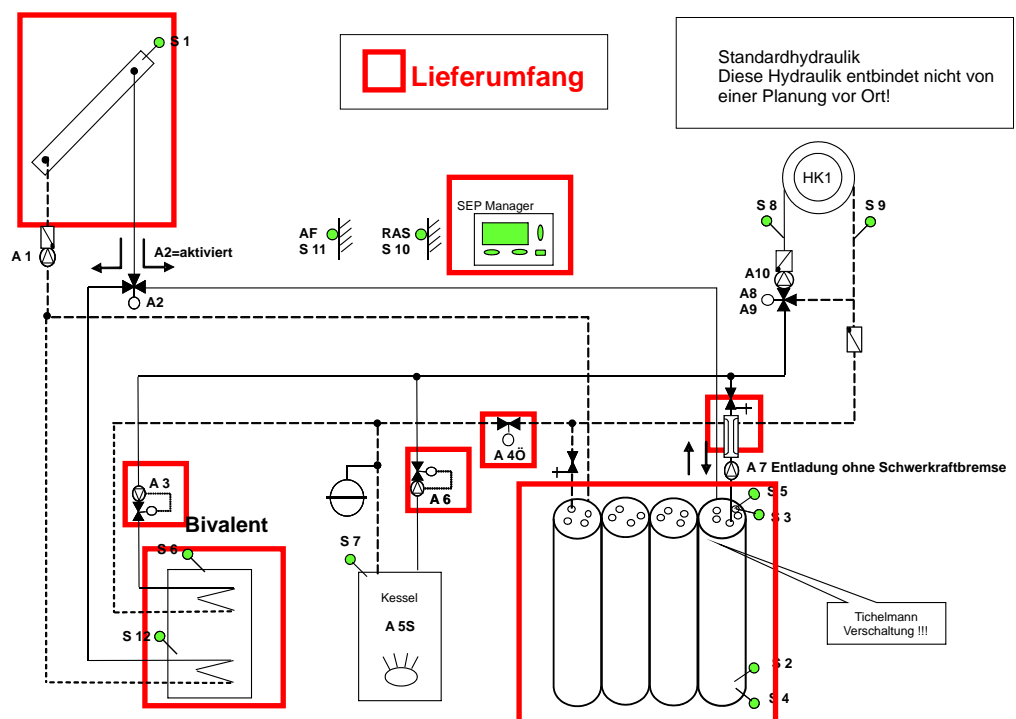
S 1

Lieferumfang

Standardhydraulik
Diese Hydraulik entbindet nicht von einer Planung vor Ort!

HK1

S 8

S 9

SEP Manager

AF
S 11

RAS
S 10

A 1

A2=aktiviert

A2

A10

A8
A9

A 4Ö

A 7 Entladung ohne Schwerkraftbremse

A 3

A 6

S 5

S 3

Bivalent

S 6

S 7

Kessel

A 5S

S 12

Tichelmann Verschaltung !!!

S 2

S 4